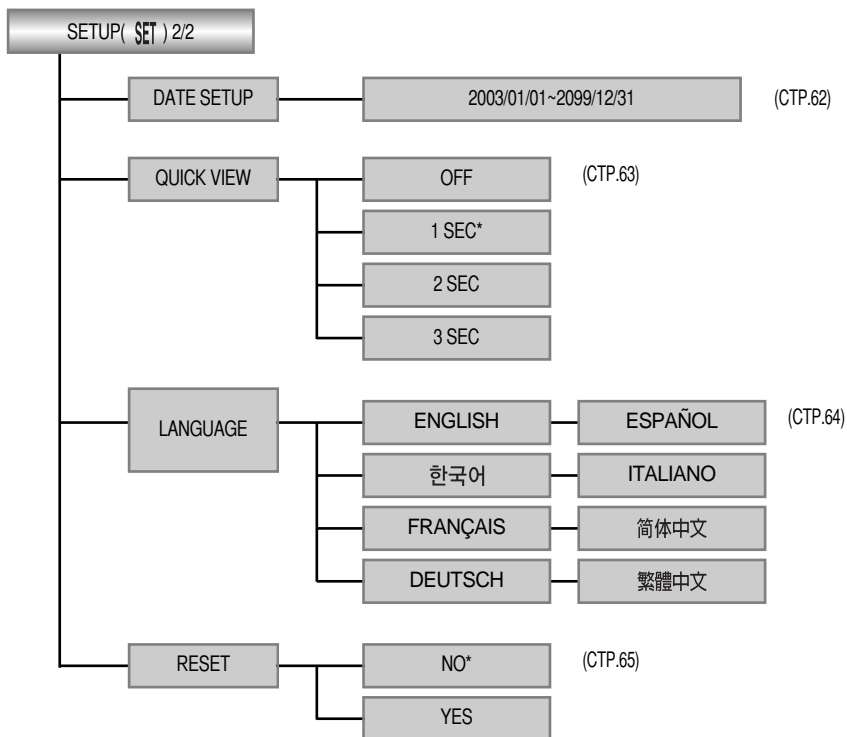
SETUP( SET ) 2/2

DATE SETUP

2003/01/01~2099/12/31

(CTP.62)

QUICK VIEW

OFF

(CTP.63)

1 SEC*

2 SEC

3 SEC

LANGUAGE

ENGLISH

ESPAÑOL

(CTP.64)

한국어

ITALIANO

FRANÇAIS

简体中文

DEUTSCH

繁體中文

RESET

NO*

(CTP.65)

YES